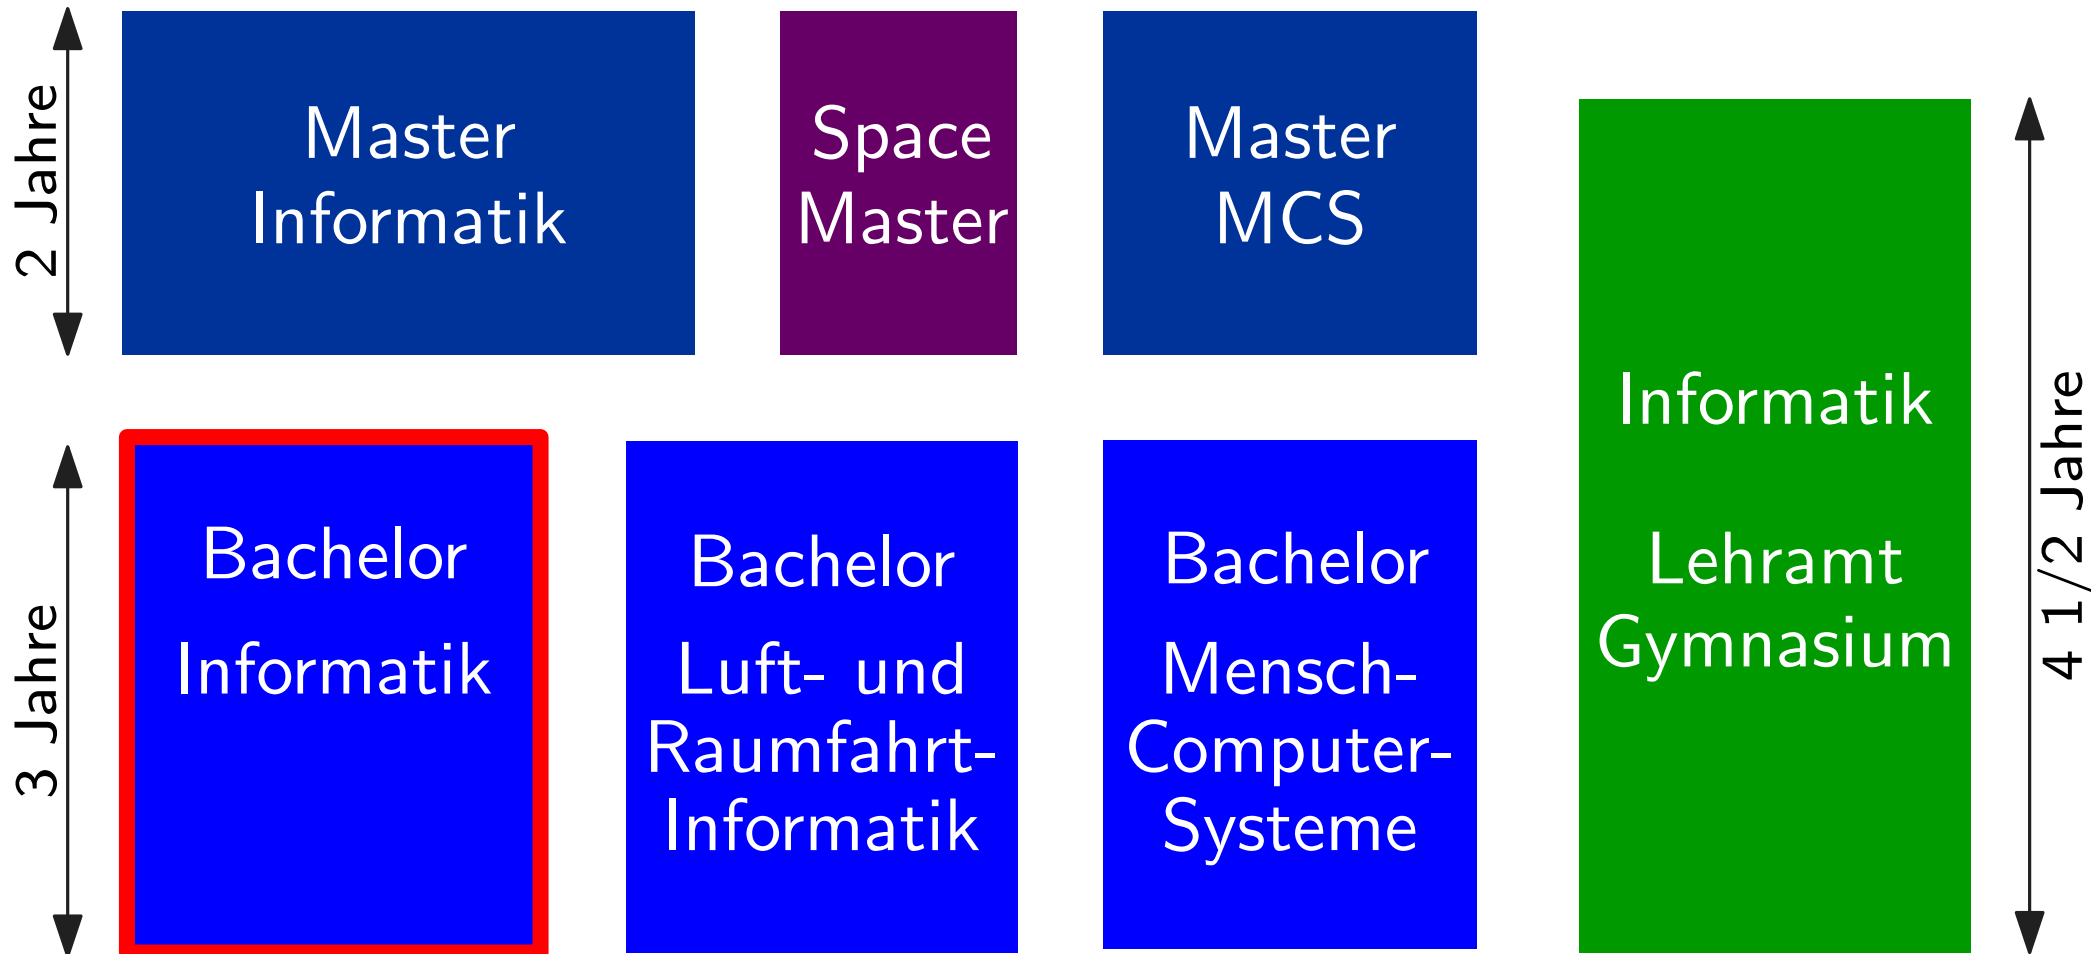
2 Jahre

Master Informatik

Space Master

Master MCS

Informatik

Lehramt Gymnasium

4 1/2 Jahre

3 Jahre

Bachelor

Informatik

Bachelor

Luft- und Raumfahrt-Informatik

Bachelor

Mensch-Computer-Systeme